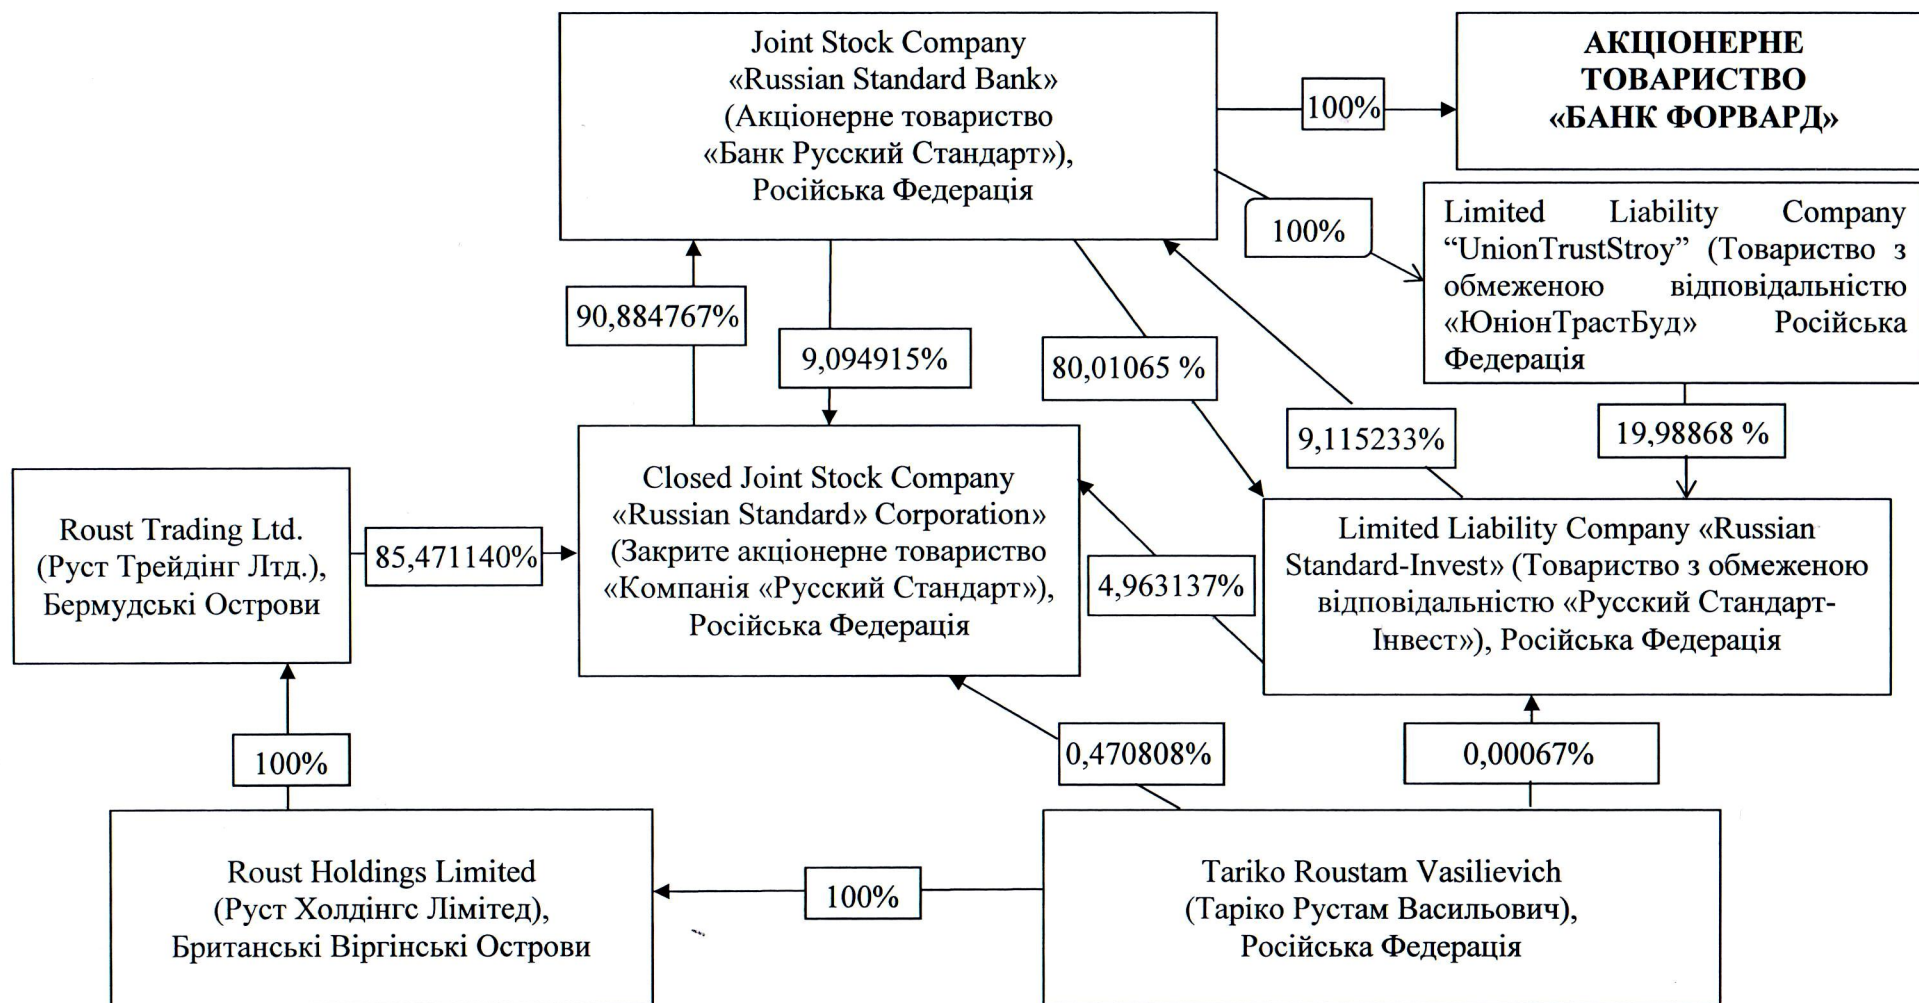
Joint Stock Company «Russian Standard Bank» (Акціонерне товариство «Банк Русский Стандарт»), Російська Федерація

100%

АКЦІОНЕРНЕ ТОВАРИСТВО «БАНК ФОРВАРД»

100%

Limited Liability Company "UnionTrustStroy" (Товариство з обмеженою відповідальністю «ЮніонТрастБуд» Російська Федерація

90,884767%

9,094915%

80,01065 %

9,115233%

19,98868 %

Roust Trading Ltd. (Руст Трейдінг Лтд.), Бермудські Острови

85,471140%

Closed Joint Stock Company «Russian Standard» Corporation» (Закрите акціонерне товариство «Компанія «Русский Стандарт»), Російська Федерація

4,963137%

Limited Liability Company «Russian Standard-Invest» (Товариство з обмеженою відповідальністю «Русский Стандарт-Інвест»), Російська Федерація

100%

0,470808%

0,00067%

Roust Holdings Limited (Руст Холдінгс Лімітед), Британські Віргінські Острови

100%

Tariko Roustam Vasilievich (Таріко Рустам Васильович), Російська Федерація